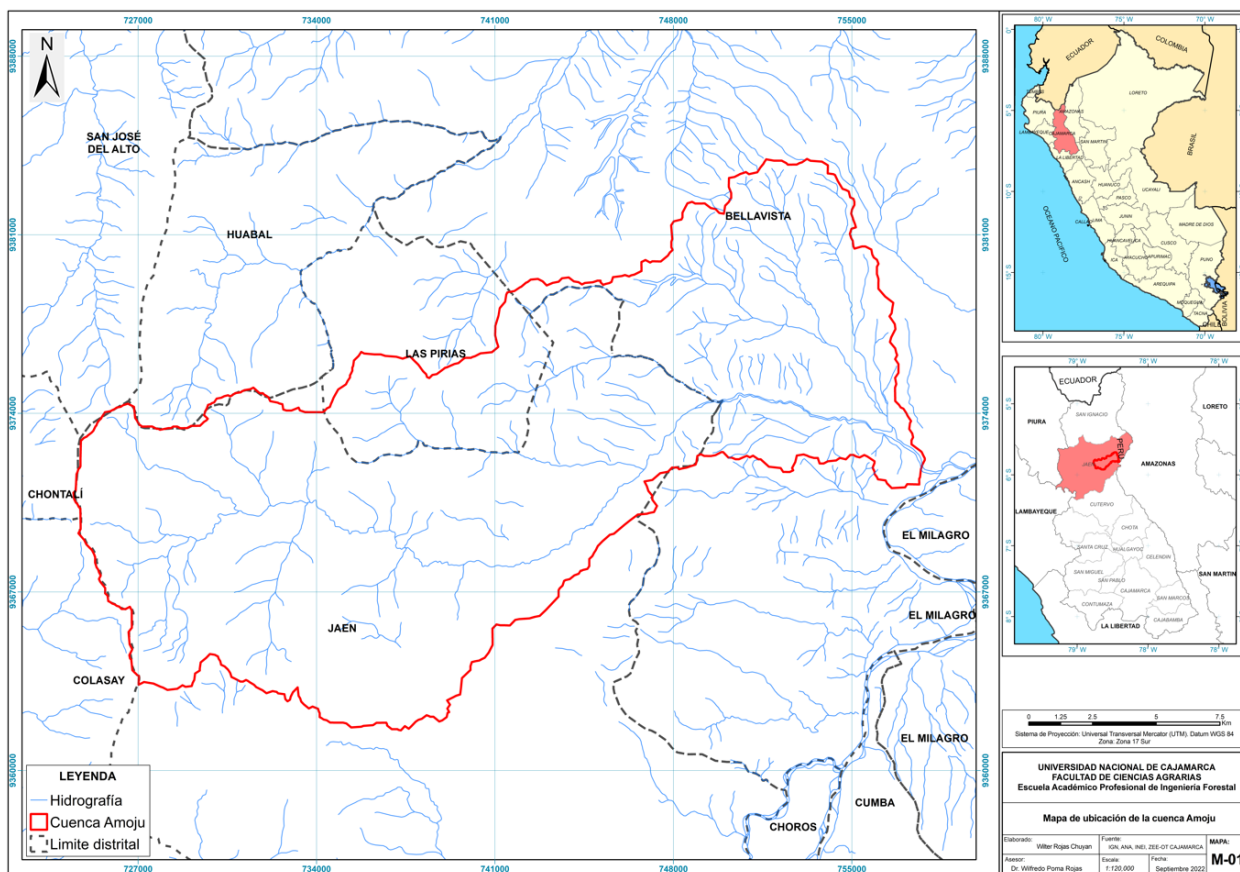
727000 734000 741000 748000 755000

9388000 9381000 9374000 9367000 9360000

N

SAN JOSÉ DEL ALTO

HUABAL

BELLAVISTA

LAS PIRIAS

CHONTALÍ

EL MILAGRO

JAEN

EL MILAGRO

COLASAY

EL MILAGRO

CUMBA

CHOROS

LEYENDA
Hidrografía
Cuenca Amoju
Limite distrital

727000 734000 741000 748000 755000

80° W 75° W 70° W

ECUADOR COLOMBIA

LORETO

TUMBES PIURA AMAZONAS LAMBAYEQUE CAJAMARCA SAN MARTIN LA LIBERTAD

BRASIL

ANCASH HUANUCO UCAYALI PASCO

OCÉANO PACÍFICO

LIMA JUNIN CALLAO MADRE DE DIOS

HUANCAVELICA CUSCO ICA AYACUCHO APURIMAC PUNO AREQUIPA MOQUEGUA TACNA BOLIVIA CHILE

80° W 75° W 70° W

79° W 78° W 78° W

ECUADOR

SAN IGNACIO LORETO

PIURA AMAZONAS

JAEN

LAMBAYEQUE CUTERVO

CHOTA

SANTA CRUZ HUALGAYOC CELENDIN SAN MARTIN

SAN MIGUEL SAN PABLO CAJAMARCA SAN MARCOS

CONTUMAZA CAJABAMBA LA LIBERTAD

79° W 78° W 78° W

0 1.25 2.5 5 7.5 Km

Sistema de Proyección: Universal Transversal Mercator (UTM). Datum WGS 84 Zona: Zona 17 Sur

UNIVERSIDAD NACIONAL DE CAJAMARCA
FACULTAD DE CIENCIAS AGRARIAS
Escuela Académico Profesional de Ingeniería Forestal

Mapa de ubicación de la cuenca Amoju

| Elaborado: Wilter Rojas Chuyan | Fuente: IGN, ANA, INEI, ZEE-OT CAJAMARCA | | MAPA: |
|---|---|---|---|
| Asesor: Dr. Wilfredo Poma Rojas | Escala: 1:120,000 | Fecha: Septiembre 2022 | M-01 |